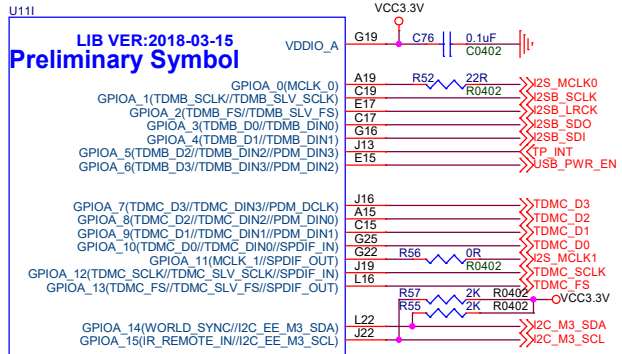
U11I

LIB VER:2018-03-15
Preliminary Symbol

VCC3.3V
VDDIO_A G19 C76 0.1uF C0402

GPIOA_0(MCLK_0) A19 R52 22R R0402 I2S_MCLK0
GPIOA_1(TDMB_SCLK//TDMB_SLV_SCLK) C19 I2SB_SCLK
GPIOA_2(TDMB_FS//TDMB_SLV_FS) E17 I2SB_LRCK
GPIOA_3(TDMB_D0//TDMB_DIN0) C17 I2SB_SDO
GPIOA_4(TDMB_D1//TDMB_DIN1) G16 I2SB_SDI
GPIOA_5(TDMB_D2//TDMB_DIN2//PDM_DIN3) J13 TP_INT
GPIOA_6(TDMB_D3//TDMB_DIN3//PDM_DIN2) E15 USB_PWR_EN

GPIOA_7(TDMC_D3//TDMC_DIN3//PDM_DCLK) J16 TDMC_D3
GPIOA_8(TDMC_D2//TDMC_DIN2//PDM_DIN0) A15 TDMC_D2
GPIOA_9(TDMC_D1//TDMC_DIN1//PDM_DIN1) C15 TDMC_D1
GPIOA_10(TDMC_D0//TDMC_DIN0//SPDIF_IN) G25 TDMC_D0
GPIOA_11(MCLK_1//SPDIF_OUT) G22 R56 0R R0402 I2S_MCLK1
GPIOA_12(TDMC_SCLK//TDMC_SLV_SCLK//SPDIF_IN) J19 TDMC_SCLK
GPIOA_13(TDMC_FS//TDMC_SLV_FS//SPDIF_OUT) L16 TDMC_FS

R57 2K R0402
R55 2K R0402
VCC3.3V
GPIOA_14(WORLD_SYNC//I2C_EE_M3_SDA) L22 I2C_M3_SDA
GPIOA_15(IR_REMOTE_IN//I2C_EE_M3_SCL) J22 I2C_M3_SCL